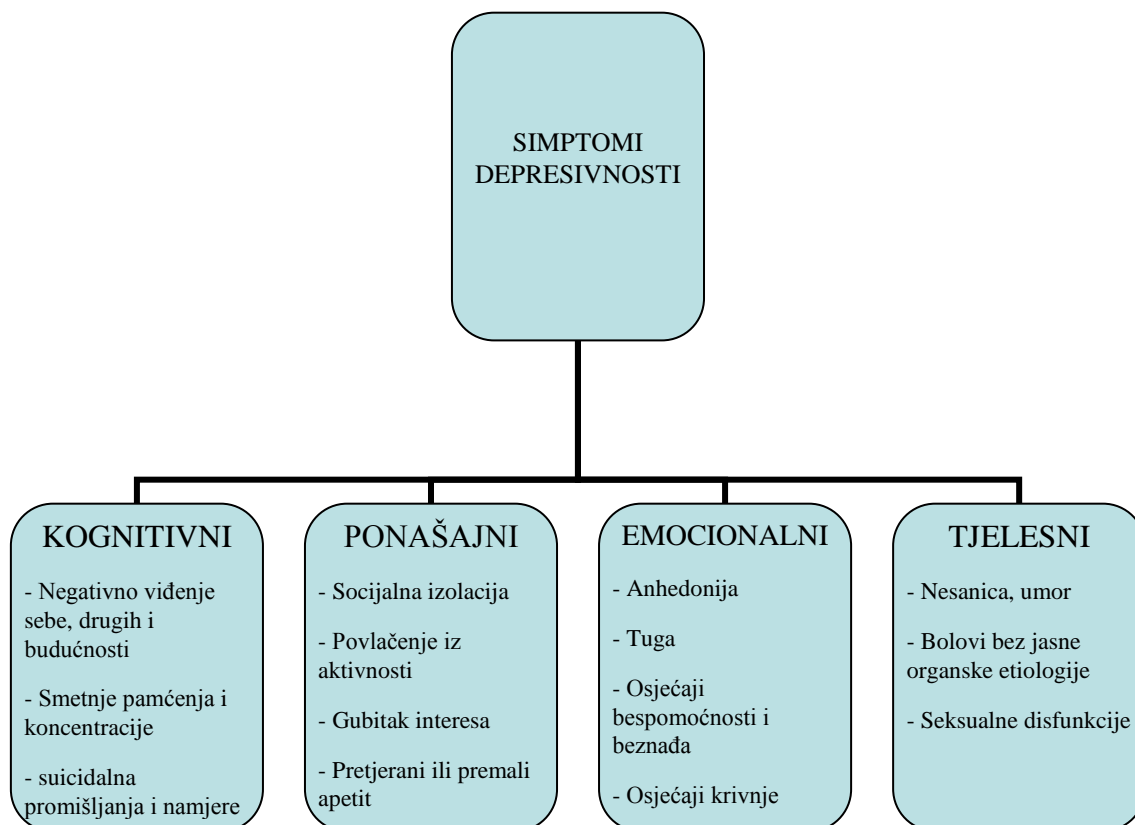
SIMPTOMI DEPRESIVNOSTI

KOGNITIVNI
- Negativno viđenje sebe, drugih i budućnosti
- Smetnje pamćenja i koncentracije
- suicidalna promišljanja i namjere

PONAŠAJNI
- Socijalna izolacija
- Povlačenje iz aktivnosti
- Gubitak interesa
- Pretjerani ili premali apetit

EMOCIONALNI
- Anhedonija
- Tuga
- Osjećaji bespomoćnosti i beznađa
- Osjećaji krivnje

TJELESNI
- Nesanica, umor
- Bolovi bez jasne organske etiologije
- Seksualne disfunkcije